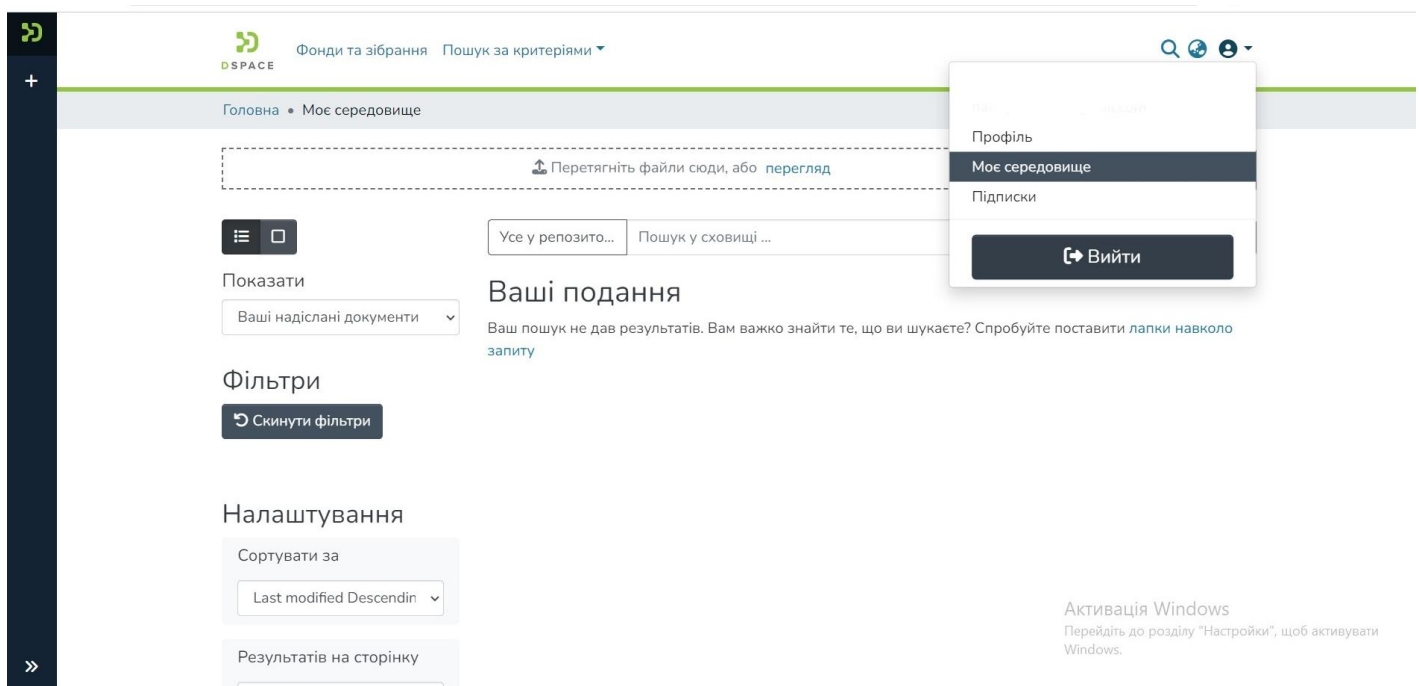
DSPACE Фонди та зібрання Пошук за критеріями

Головна • Моє середовище

Перетягніть файли сюди, або перегляд

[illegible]

Профіль

Моє середовище

Підписки

Вийти

Показати

Ваші надіслані документи

Усе у репозито... Пошук у сховищі ...

Ваші подання

Ваш пошук не дав результатів. Вам важко знайти те, що ви шукаєте? Спробуйте поставити лапки навколо запиту

Фільтри

Скинути фільтри

Налаштування

Сортувати за

Last modified Descendin

Результатів на сторінку

Активація Windows
Перейдіть до розділу "Настройки", щоб активувати Windows.